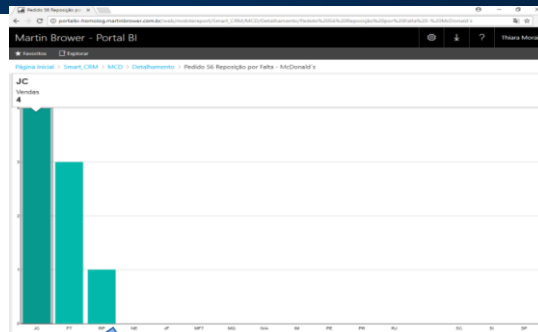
Pedido SS Reposição po ×

portalbi-homolog.martinbrower.com.br/reals/mobilereport/Smart_CRM/MCD/Detalhamento/Pedido%20SS%20Reposição%20por%20Falta%20-%20McDonald's

Martin Brower - Portal BI

Thiara Mora

Favoritos Explorar

Página Inicial > Smart_CRM > MCD > Detalhamento > Pedido SS Reposição por Falta - McDonald's

JC

Vendas

4

JC FT RP NE JP MFT MG Nte M PE PR RJ SC SI SP